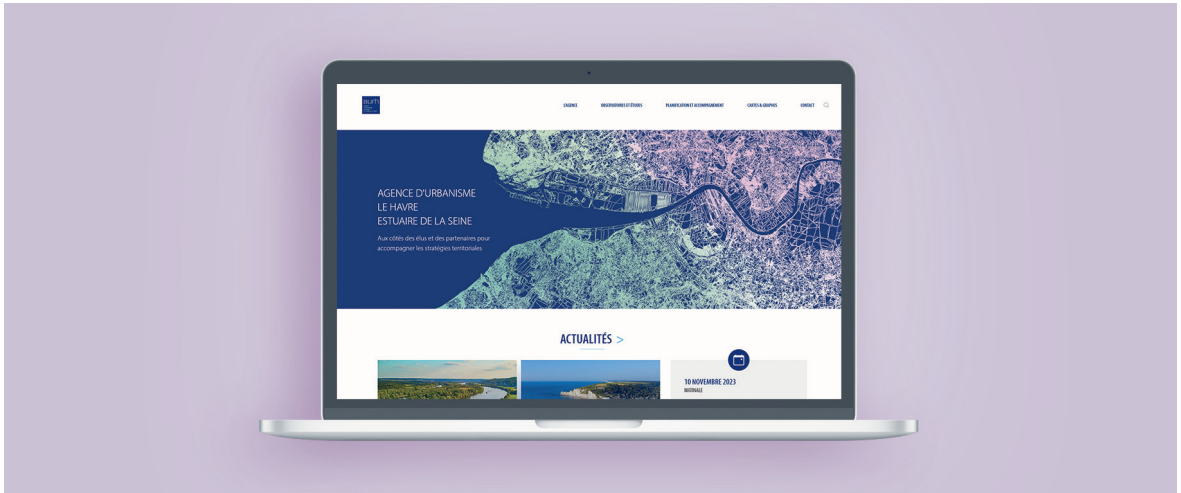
aurh

L'AGENCE OBSERVATOIRES ET ÉTUDES PLANIFICATION ET ACCOMPAGNEMENT CARTES & GRAPHES CONTACT

AGENCE D'URBANISME
LE HAVRE
ESTUAIRE DE LA SEINE

Aux côtés des élus et des partenaires pour accompagner les stratégies territoriales

ACTUALITÉS >

10 NOVEMBRE 2023
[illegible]